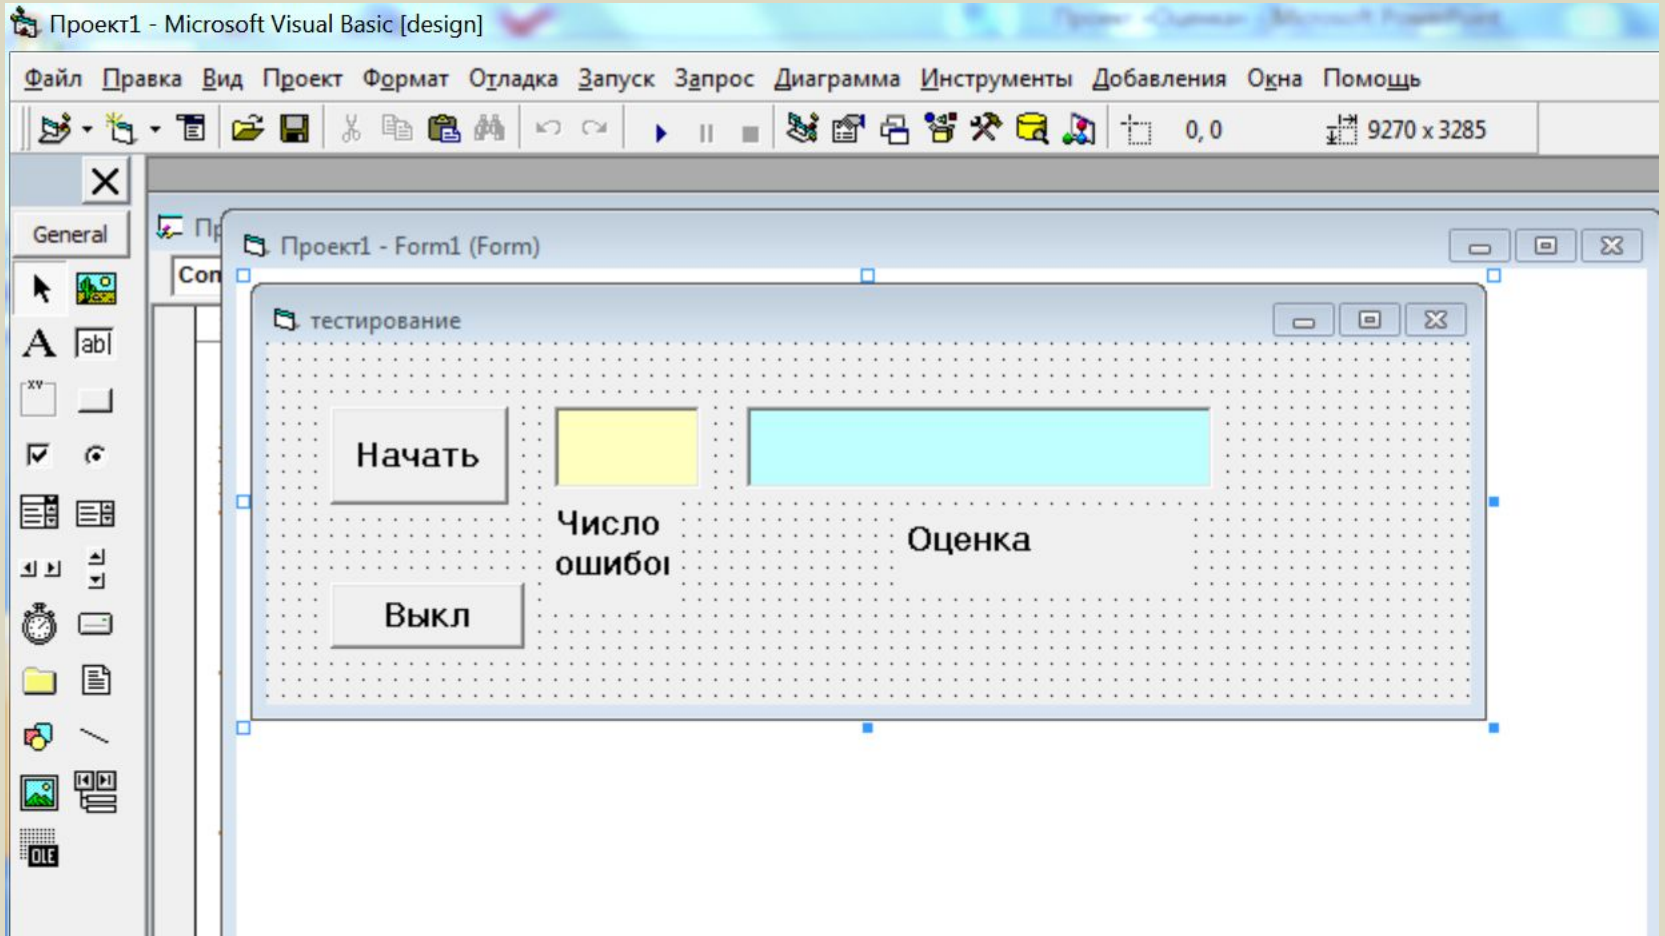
Проект1 - Microsoft Visual Basic [design]

Файл Правка Вид Проект Формат Отладка Запуск Запрос Диаграмма Инструменты Добавления Окна Помощь

0, 0

9270 x 3285

General

Пр

Con

Проект1 - Form1 (Form)

тестирование

Начать

Число ошибо

Оценка

Выкл

OLE